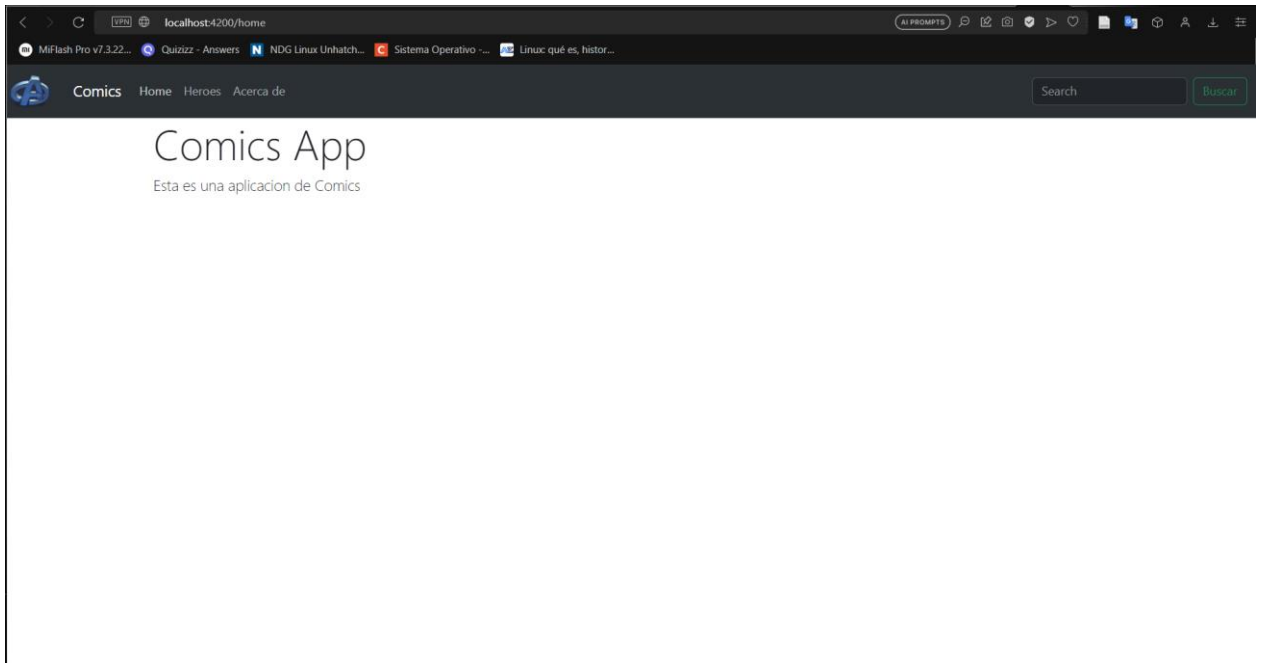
VPN localhost:4200/home

AI PROMPTS

MiFlash Pro v7.3.22... Quizizz - Answers NDG Linux Unhatch... Sistema Operativo -... Linux: qué es, histor...

Comics Home Heroes Acerca de

Search

Buscar

Comics App

Esta es una aplicacion de Comics